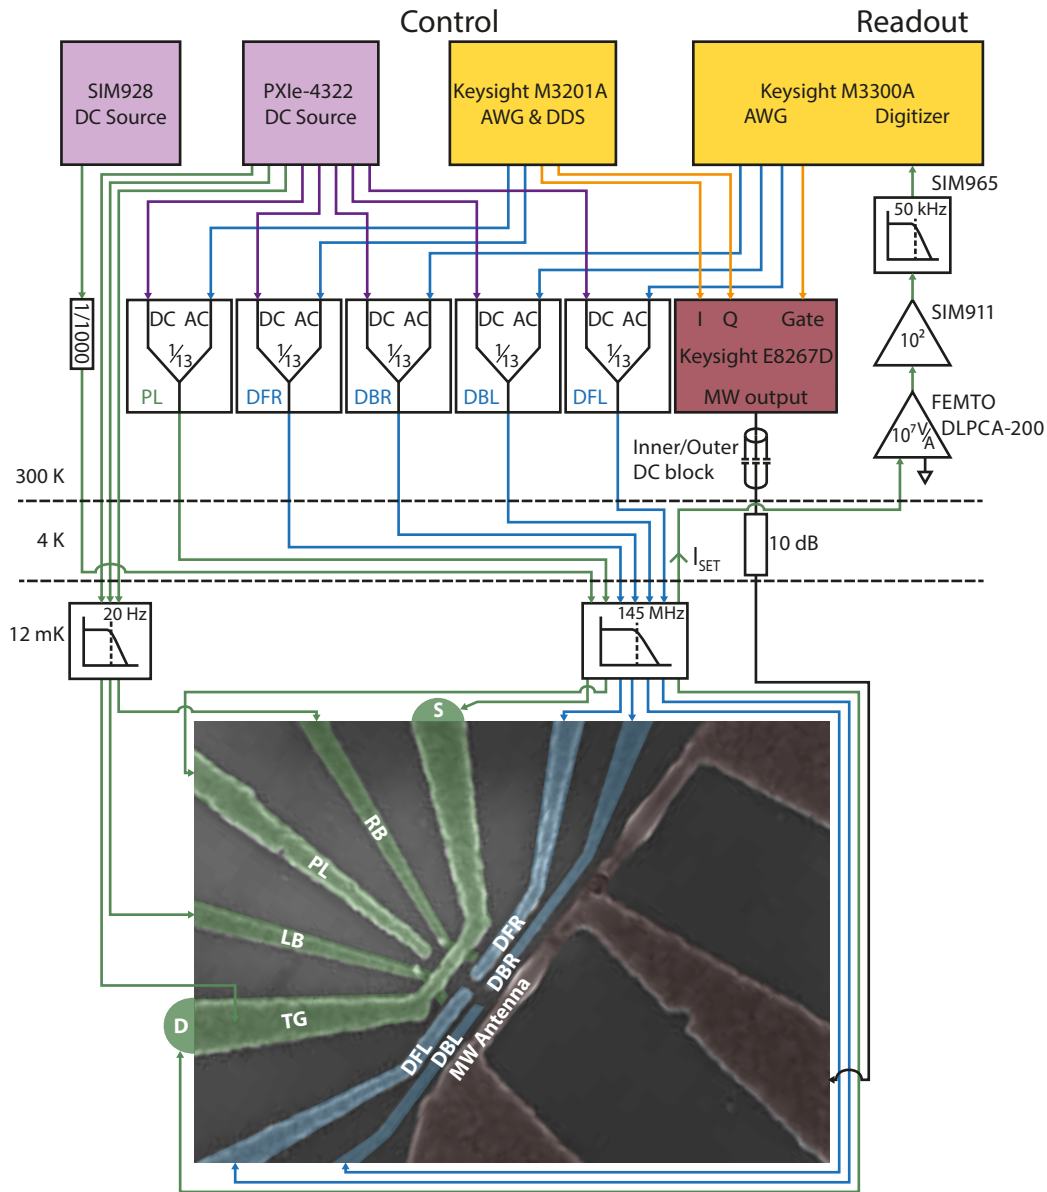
Control

Readout

SIM928
DC Source

PXIe-4322
DC Source

Keysight M3201A
AWG & DDS

Keysight M3300A
AWG Digitizer

SIM965

50 kHz

1/1000

DC AC
$1/13$
PL

DC AC
$1/13$
DFR

DC AC
$1/13$
DBR

DC AC
$1/13$
DBL

DC AC
$1/13$
DFL

I Q Gate
Keysight E8267D
MW output

SIM911

$10^2$

FEMTO
DLPCA-200

$10^7 V/A$

Inner/Outer
DC block

300 K

4 K

10 dB

$I_{SET}$

12 mK

20 Hz

145 MHz

S

RB

PL

LB

TG

D

DFR

DBR

DFL

DBL

MW Antenna